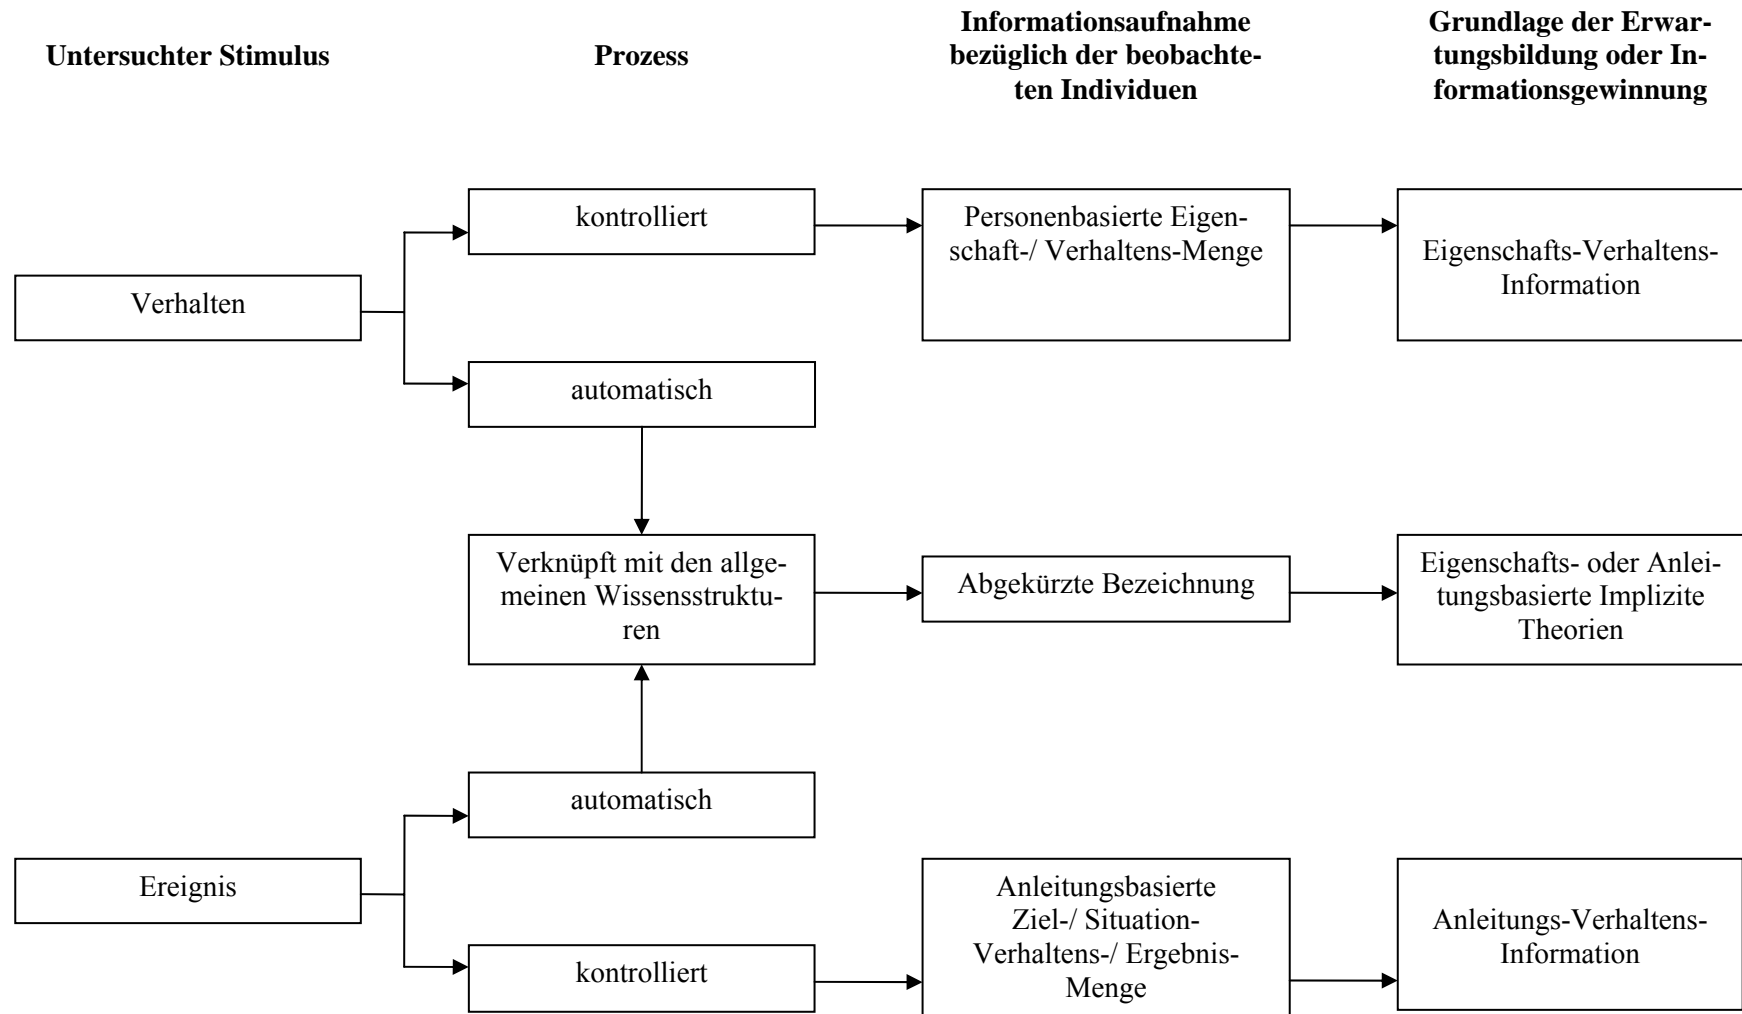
Untersuchter Stimulus

Prozess

Informationsaufnahme bezüglich der beobachteten Individuen

Grundlage der Erwartungsbildung oder Informationsgewinnung

kontrolliert

Personenbasierte Eigenschaft-/ Verhaltens-Menge

Eigenschafts-Verhaltens-Information

Verhalten

automatisch

Verknüpft mit den allgemeinen Wissensstrukturen

Abgekürzte Bezeichnung

Eigenschafts- oder Anleitungsbasierte Implizite Theorien

automatisch

Ereignis

Anleitungsbasierte Ziel-/ Situation-Verhaltens-/ Ergebnis-Menge

Anleitungs-Verhaltens-Information

kontrolliert